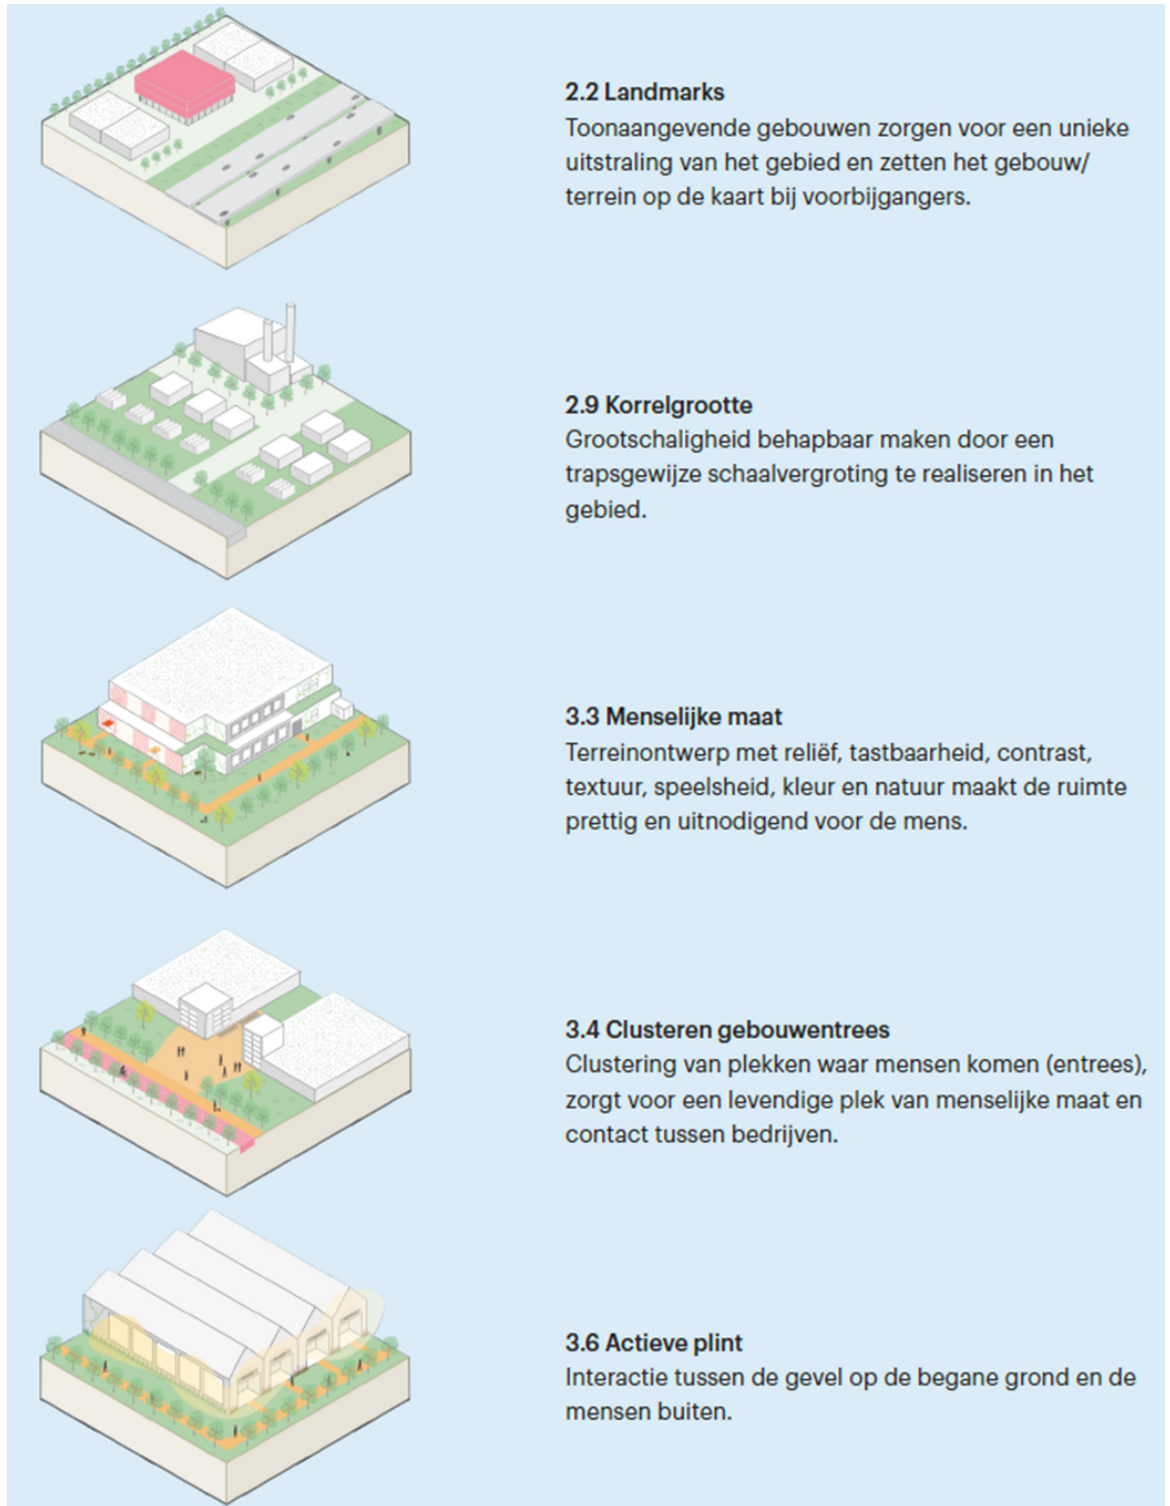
2.2 Landmarks
Toonaangevende gebouwen zorgen voor een unieke uitstraling van het gebied en zetten het gebouw/ terrein op de kaart bij voorbijgangers.

2.9 Korrelgrootte
Grootschaligheid behapbaar maken door een trapsgewijze schaalvergroting te realiseren in het gebied.

3.3 Menselijke maat
Terreinontwerp met reliëf, tastbaarheid, contrast, textuur, speelsheid, kleur en natuur maakt de ruimte prettig en uitnodigend voor de mens.

3.4 Clusteren gebouwentrees
Clustering van plekken waar mensen komen (entrees), zorgt voor een levendige plek van menselijke maat en contact tussen bedrijven.

3.6 Actieve plint
Interactie tussen de gevel op de begane grond en de mensen buiten.